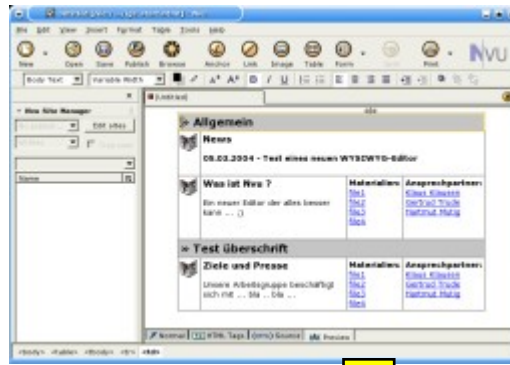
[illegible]

File Edit View Insert Format Table Tools Help

New Open Save Publish Browse Anchor Link Image Table Form Spell Print

Body Text Variable Width

NVU

New Site Manager

Edit sites

Name

[Untitled]

» Allgemein

News

09.03.2004 - Test eines neuen WYSIWYG-Editor

Was ist Nvu ?

Ein neuer Editor der alles besser kann ... ;)

| Materialien: | Ansprechpartner: |
|---|---|
| file1 | Klaus Klausen |
| file2 | Gertrud Trude |
| file3 | Hartmut Mutig |
| file4 | |

» Test überschrift

Ziele und Presse

Unsere Arbeitsgruppe beschäftigt sich mit ... bla ... bla ...

| Materialien: | Ansprechpartner: |
|---|---|
| file1 | Klaus Klausen |
| file2 | Gertrud Trude |
| file3 | Hartmut Mutig |
| file4 | |

Normal HTML Tags <HTML> Source Preview

<body> <table> <tbody> <tr> <td>